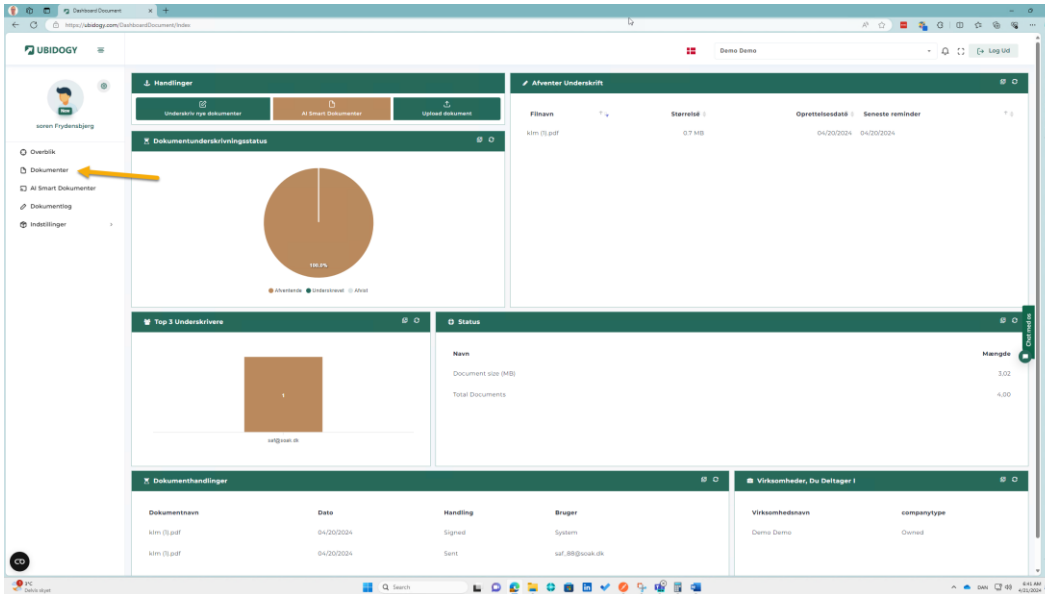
Dashboard Document
https://ubidogy.com/DashboardDocument/Index

UBIDOGY

Demo Demo
Log Ud

New
soren Frydensbjerg

Overblik
Dokumenter
AI Smart Dokumenter
Dokumentlog
Indstillinger

Handlinger
Underskriv nye dokumenter
AI Smart Dokumenter
Upload dokument

Afventer Underskrift

| Filnavn | Størrelse | Oprettelsesdato | Seneste reminder |
|---|---|---|---|
| klm (1).pdf | 0.7 MB | 04/20/2024 | 04/20/2024 |

Dokumentunderskrivningsstatus
100.0%
Afventende Underskrevet Afvist

Top 3 Underskrivere
1
saf@soak.dk

Status

| Navn | Mængde |
|---|---|
| Document size (MB) | 3.02 |
| Total Documents | 4.00 |

Chat med os

Dokumenthandlinger

| Dokumentnavn | Dato | Handling | Bruger |
|---|---|---|---|
| klm (1).pdf | 04/20/2024 | Signed | System |
| klm (1).pdf | 04/20/2024 | Sent | saf_88@soak.dk |

Virksomheder, Du Deltager I

| Virksomhedsnavn | companytype |
|---|---|
| Demo Demo | Owned |

1°C
Delvis skyet
Search
DAN
8:41 AM
4/21/2024